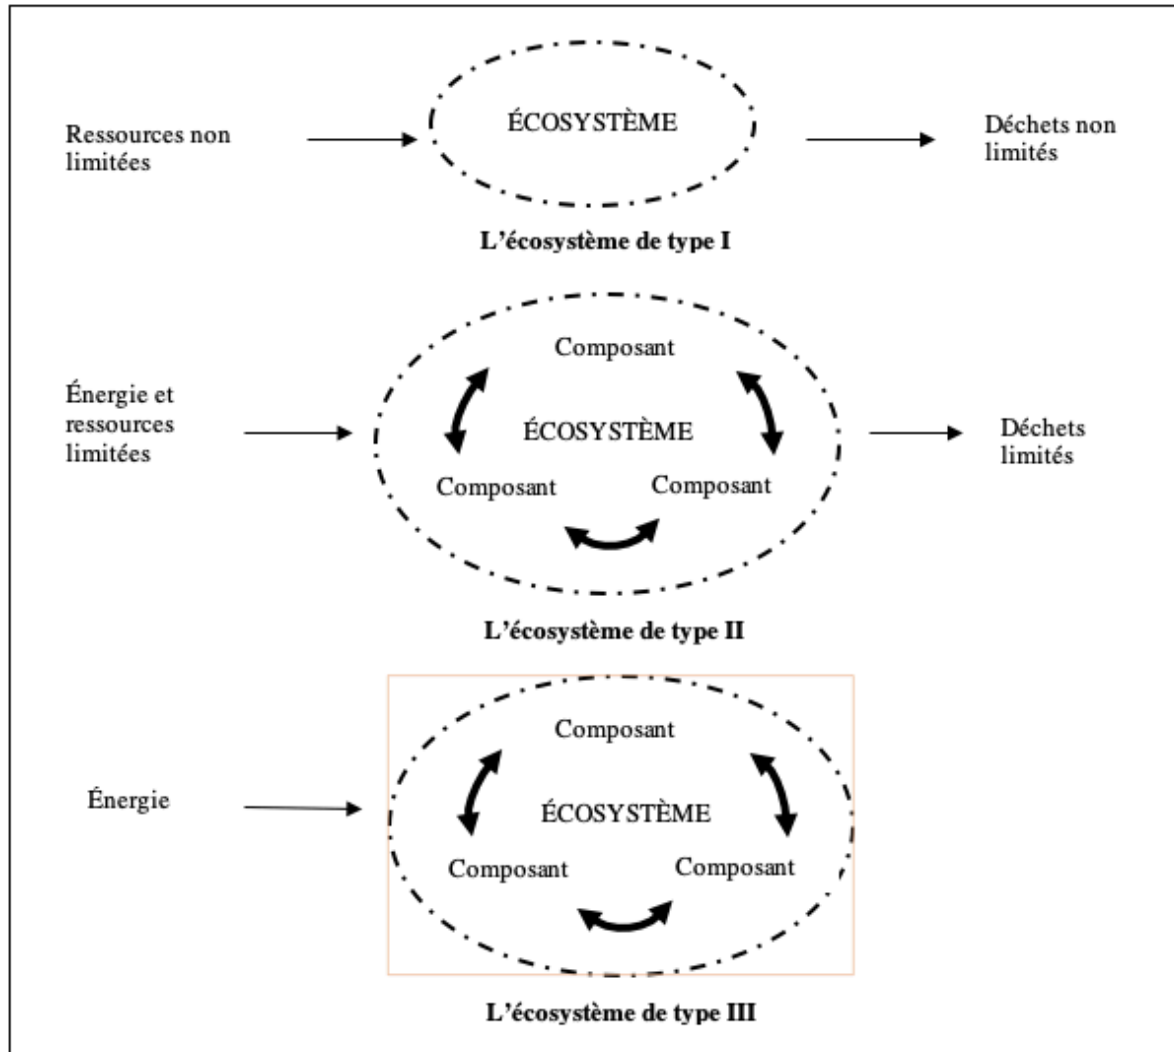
Ressources non limitées

ÉCOSYSTÈME

Déchets non limités

L'écosystème de type I

Énergie et ressources limitées

Composant

ÉCOSYSTÈME

Composant

Composant

Déchets limités

L'écosystème de type II

Énergie

Composant

ÉCOSYSTÈME

Composant

Composant

L'écosystème de type III